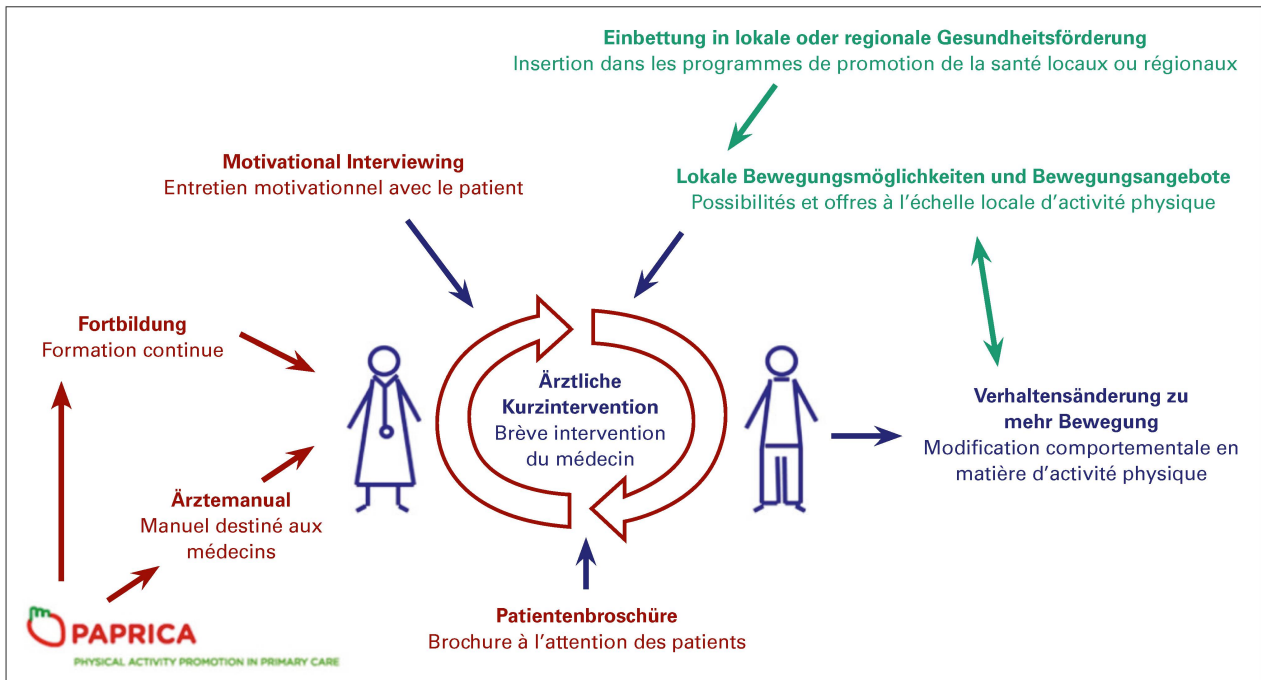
Einbettung in lokale oder regionale Gesundheitsförderung
Insertion dans les programmes de promotion de la santé locaux ou régionaux

Motivational Interviewing
Entretien motivationnel avec le patient

Lokale Bewegungsmöglichkeiten und Bewegungsangebote
Possibilités et offres à l'échelle locale d'activité physique

Fortbildung
Formation continue

Ärztliche Kurzintervention
Brève intervention du médecin

Verhaltensänderung zu mehr Bewegung
Modification comportementale en matière d'activité physique

Ärztemanual
Manuel destiné aux médecins

PAPRICA
PHYSICAL ACTIVITY PROMOTION IN PRIMARY CARE

Patientenbroschüre
Brochure à l'attention des patients